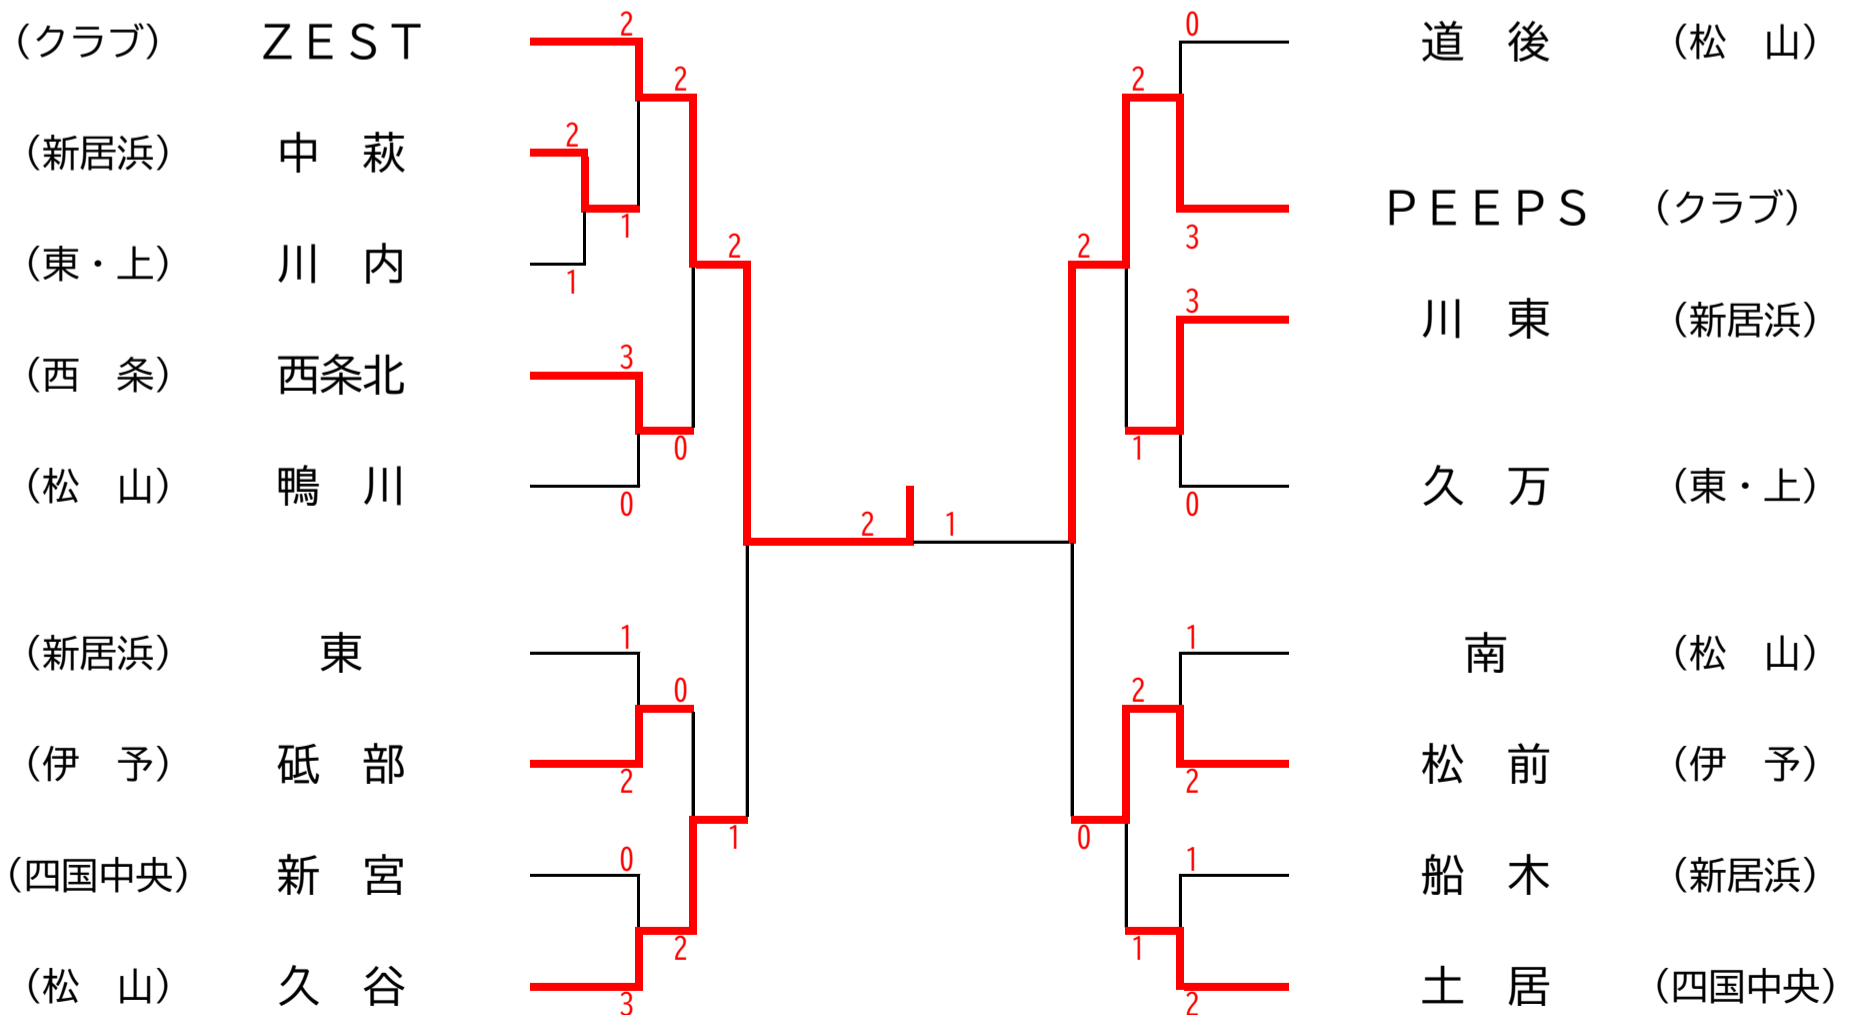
（クラブ） ZEST
（新居浜） 中 萩
（東・上） 川 内
（西 条） 西条北
（松 山） 鴨 川
（新居浜） 東
（伊 予） 砥 部
（四国中央） 新 宮
（松 山） 久 谷

道 後 （松 山）
PEEPS （クラブ）
川 東 （新居浜）
久 万 （東・上）
南 （松 山）
松 前 （伊 予）
船 木 （新居浜）
土 居 （四国中央）

2 2 2 1 1 2 3 0 0 0 1 0 2 2 0 3 2 1
0 2 3 2 3 1 0 1 2 2 0 1 1 2 2 1